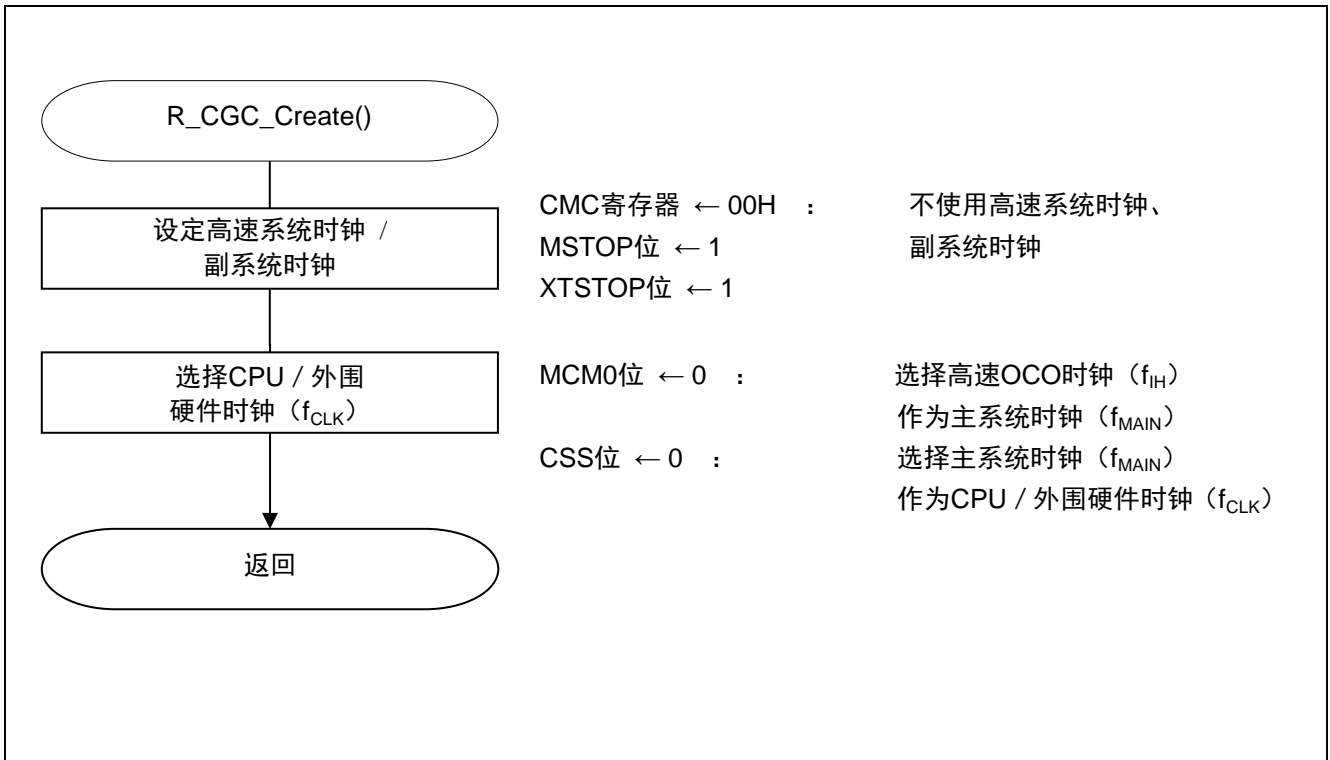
R_CGC_Create()

设定高速系统时钟 / 副系统时钟

CMC寄存器 ← 00H ： 不使用高速系统时钟、副系统时钟
MSTOP位 ← 1
XTSTOP位 ← 1

选择CPU / 外围硬件时钟（$f_{CLK}$）

MCM0位 ← 0 ： 选择高速OCO时钟（$f_{IH}$）作为主系统时钟（$f_{MAIN}$）
CSS位 ← 0 ： 选择主系统时钟（$f_{MAIN}$）作为CPU / 外围硬件时钟（$f_{CLK}$）

返回